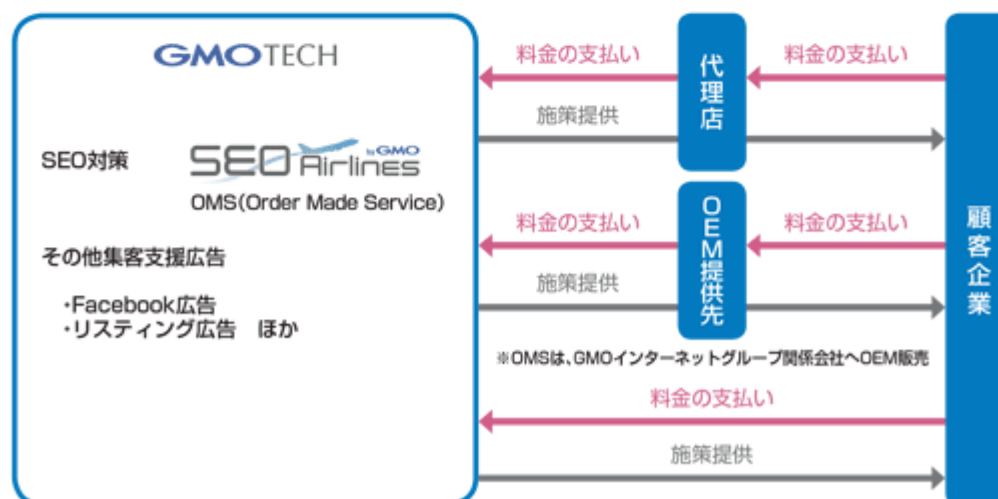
GMOTECH

SEO対策

SEO Airlines by GMO

OMS(Order Made Service)

その他集客支援広告

・Facebook広告
・リスティング広告　ほか

料金の支払い

料金の支払い

代理店

施策提供

料金の支払い

料金の支払い

OEM提供先

施策提供

※OMSは、GMOインターネットグループ関係会社へOEM販売

料金の支払い

施策提供

顧客企業